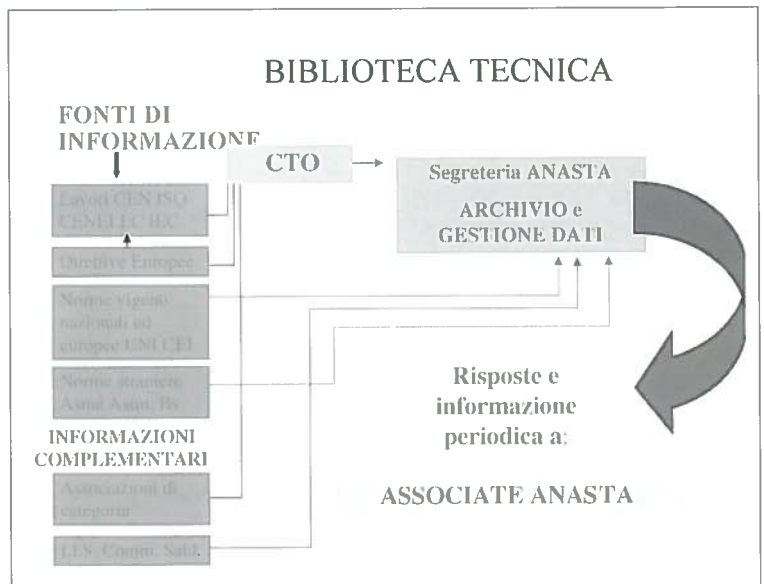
BIBLIOTECA TECNICA

FONTI DI INFORMAZIONE

CTO

Segreteria ANASTA

ARCHIVIO e GESTIONE DATI

Lavori CEN ISO CENELEC IEC

Direttive Europee

Norme vigenti nazionali ed europee UNI CEI

Norme straniere Asme Asmi Bs

INFORMAZIONI COMPLEMENTARI

Associazioni di categoria

I.ES. Comm. Sald.

Risposte e informazione periodica a:

ASSOCIATE ANASTA